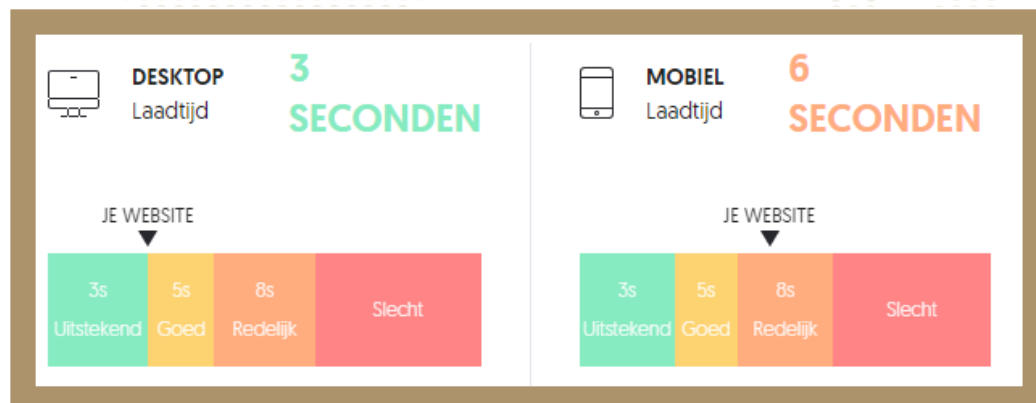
DESKTOP
Laadtijd

3
SECONDEN

JE WEBSITE

| 3s Uitstekend | 5s Goed | 8s Redelijk | Slecht |
|---|---|---|---|

MOBIEL
Laadtijd

6
SECONDEN

JE WEBSITE

| 3s Uitstekend | 5s Goed | 8s Redelijk | Slecht |
|---|---|---|---|